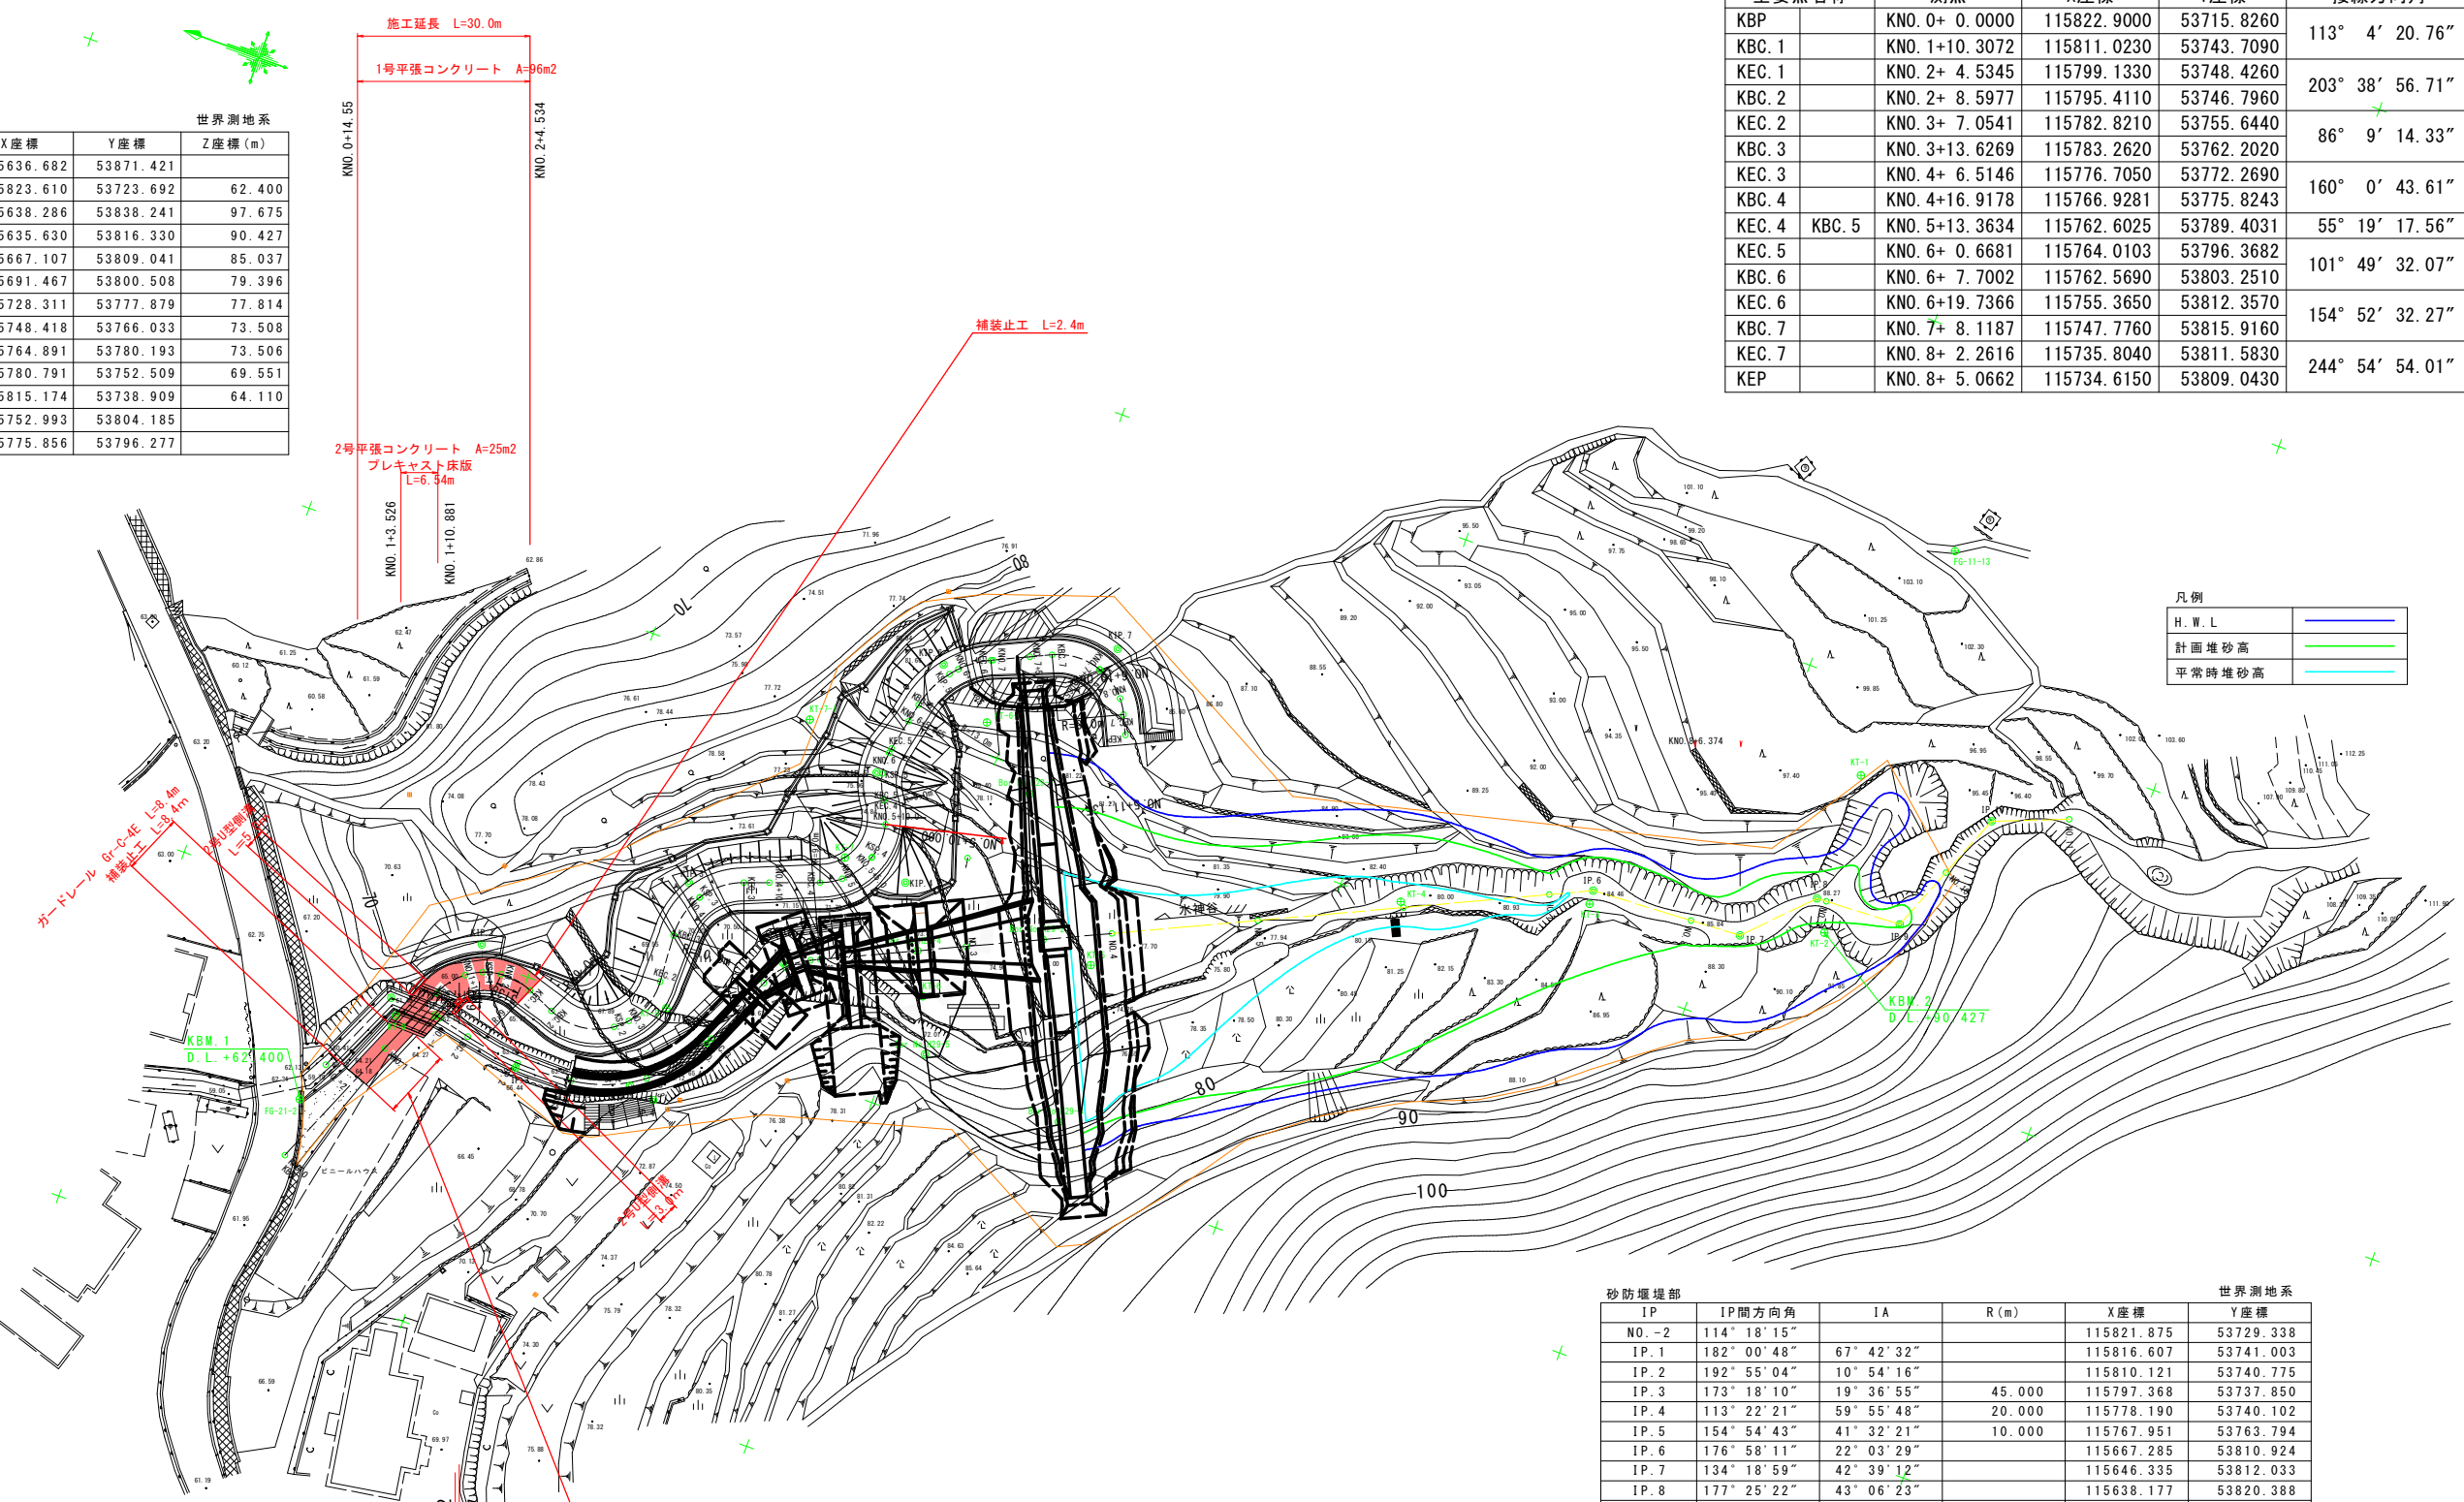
施工延長 L=30.0m

1号平張コンクリート A=96m2

KNO.0+14.55

KNO.2+4.534

世界測地系

| X座標 | Y座標 | Z座標(m) |
|---|---|---|
| 5636.682 | 53871.421 | |
| 5823.610 | 53723.692 | 62.400 |
| 5638.286 | 53838.241 | 97.675 |
| 5635.630 | 53816.330 | 90.427 |
| 5667.107 | 53809.041 | 85.037 |
| 5691.467 | 53800.508 | 79.396 |
| 5728.311 | 53777.879 | 77.814 |
| 5748.418 | 53766.033 | 73.508 |
| 5764.891 | 53780.193 | 73.506 |
| 5780.791 | 53752.509 | 69.551 |
| 5815.174 | 53738.909 | 64.110 |
| 5752.993 | 53804.185 | |
| 5775.856 | 53796.277 | |

| KBP | | KNO.0+ 0.0000 | 115822.9000 | 53715.8260 | 113° 4′ 20.76″ |
|---|---|---|---|---|---|
| KBC.1 | | KNO.1+10.3072 | 115811.0230 | 53743.7090 | |
| KEC.1 | | KNO.2+ 4.5345 | 115799.1330 | 53748.4260 | 203° 38′ 56.71″ |
| KBC.2 | | KNO.2+ 8.5977 | 115795.4110 | 53746.7960 | |
| KEC.2 | | KNO.3+ 7.0541 | 115782.8210 | 53755.6440 | 86° 9′ 14.33″ |
| KBC.3 | | KNO.3+13.6269 | 115783.2620 | 53762.2020 | |
| KEC.3 | | KNO.4+ 6.5146 | 115776.7050 | 53772.2690 | 160° 0′ 43.61″ |
| KBC.4 | | KNO.4+16.9178 | 115766.9281 | 53775.8243 | |
| KEC.4 | KBC.5 | KNO.5+13.3634 | 115762.6025 | 53789.4031 | 55° 19′ 17.56″ |
| KEC.5 | | KNO.6+ 0.6681 | 115764.0103 | 53796.3682 | 101° 49′ 32.07″ |
| KBC.6 | | KNO.6+ 7.7002 | 115762.5690 | 53803.2510 | |
| KEC.6 | | KNO.6+19.7366 | 115755.3650 | 53812.3570 | 154° 52′ 32.27″ |
| KBC.7 | | KNO.7+ 8.1187 | 115747.7760 | 53815.9160 | |
| KEC.7 | | KNO.8+ 2.2616 | 115735.8040 | 53811.5830 | 244° 54′ 54.01″ |
| KEP | | KNO.8+ 5.0662 | 115734.6150 | 53809.0430 | |

補装止工 L=2.4m

2号平張コンクリート A=25m2
プレキャスト床版
L=6.54m

KNO.1+3.526
KNO.1+10.881

凡例
H.W.L
計画堆砂高
平常時堆砂高

ガードレール Gr-C-4E L=8.4m
補装止工 L=8.4m
2号U型側溝 L=5.

KBM.1
D.L.+62.400

KBM.2
D.L.+90.427

KNO.8+6.374

氷神谷

ビニールハウス

2号U型側溝 L=13.0m

80
90
100
70

砂防堰堤部 世界測地系

| IP | IP間方向角 | IA | R(m) | X座標 | Y座標 |
|---|---|---|---|---|---|
| NO.-2 | 114° 18′ 15″ | | | 115821.875 | 53729.338 |
| IP.1 | 182° 00′ 48″ | 67° 42′ 32″ | | 115816.607 | 53741.003 |
| IP.2 | 192° 55′ 04″ | 10° 54′ 16″ | | 115810.121 | 53740.775 |
| IP.3 | 173° 18′ 10″ | 19° 36′ 55″ | 45.000 | 115797.368 | 53737.850 |
| IP.4 | 113° 22′ 21″ | 59° 55′ 48″ | 20.000 | 115778.190 | 53740.102 |
| IP.5 | 154° 54′ 43″ | 41° 32′ 21″ | 10.000 | 115767.951 | 53763.794 |
| IP.6 | 176° 58′ 11″ | 22° 03′ 29″ | | 115667.285 | 53810.924 |
| IP.7 | 134° 18′ 59″ | 42° 39′ 12″ | | 115646.335 | 53812.033 |
| IP.8 | 177° 25′ 22″ | 43° 06′ 23″ | | 115638.177 | 53820.388 |